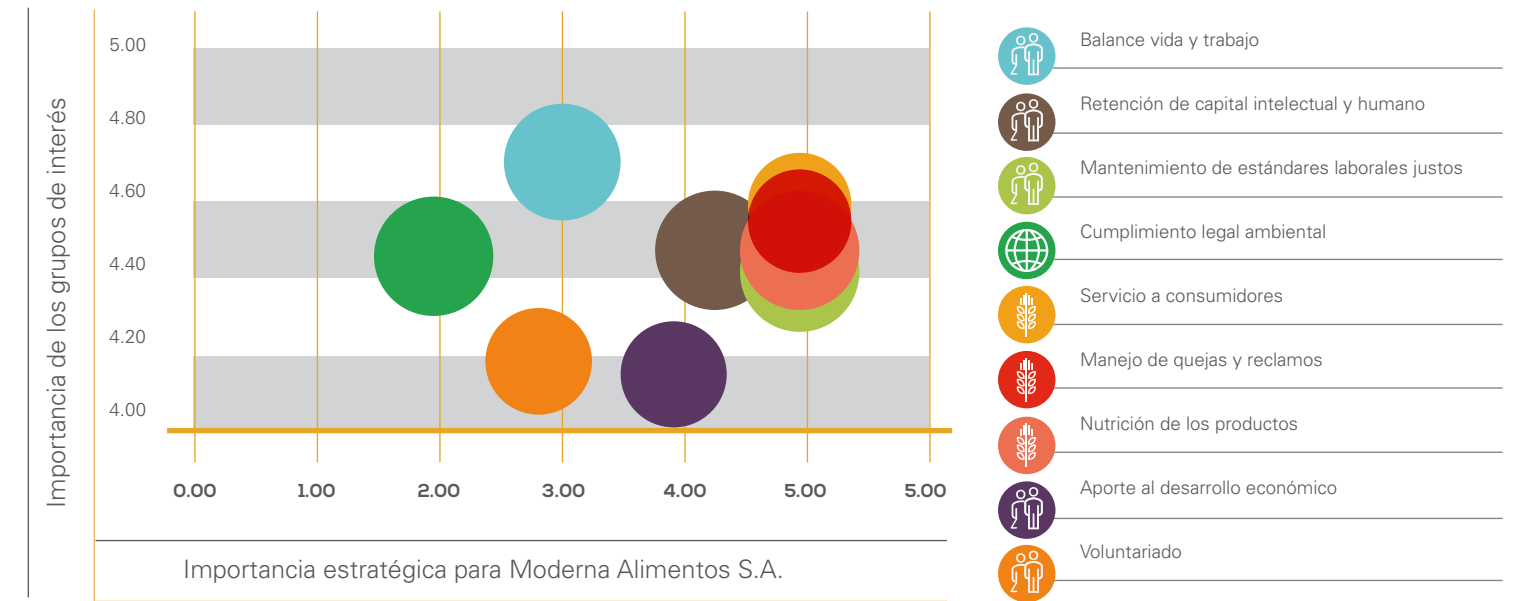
Importancia de los grupos de interés

5.00
4.80
4.60
4.40
4.20
4.00

0.00 1.00 2.00 3.00 4.00 5.00 5.00

Importancia estratégica para Moderna Alimentos S.A.

Balance vida y trabajo
Retención de capital intelectual y humano
Mantenimiento de estándares laborales justos
Cumplimiento legal ambiental
Servicio a consumidores
Manejo de quejas y reclamos
Nutrición de los productos
Aporte al desarrollo económico
Voluntariado